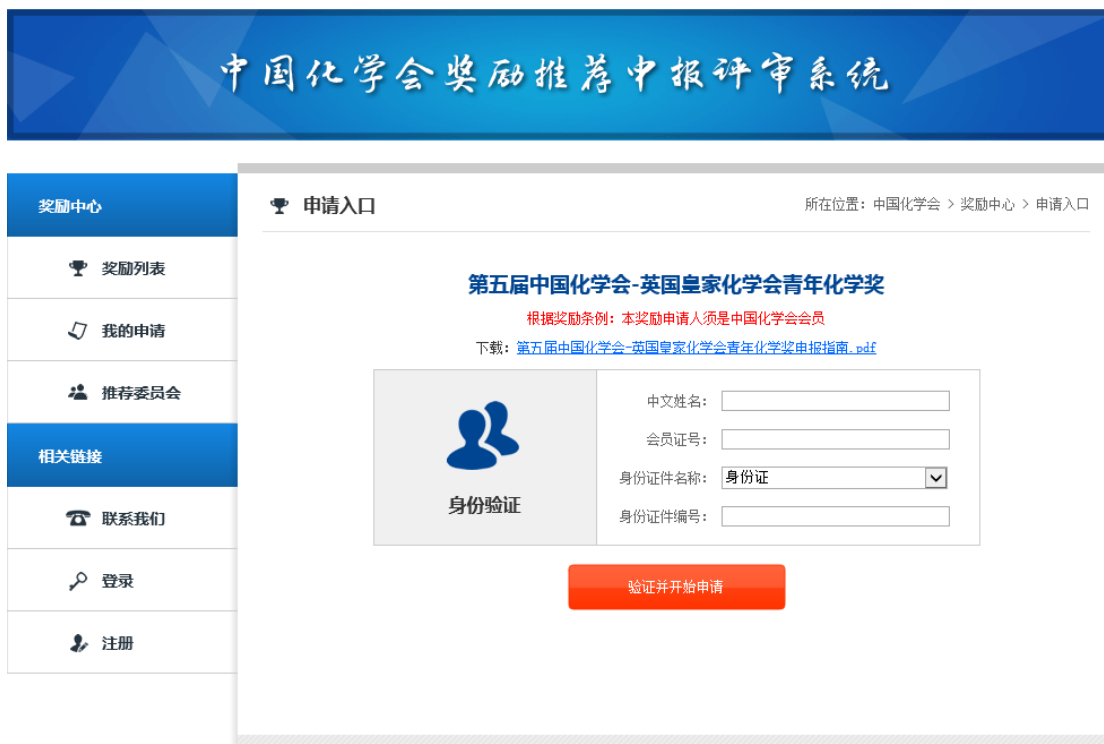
中国化学会奖励推荐申报评审系统

奖励中心

奖励列表

我的申请

推荐委员会

相关链接

联系我们

登录

注册

申请入口

所在位置：中国化学会 > 奖励中心 > 申请入口

第五届中国化学会-英国皇家化学会青年化学奖

根据奖励条例：本奖励申请人须是中国化学会会员

下载：第五届中国化学会-英国皇家化学会青年化学奖申报指南.pdf

身份验证

中文姓名：

会员证号：

身份证件名称： 身份证

身份证件编号：

验证并开始申请